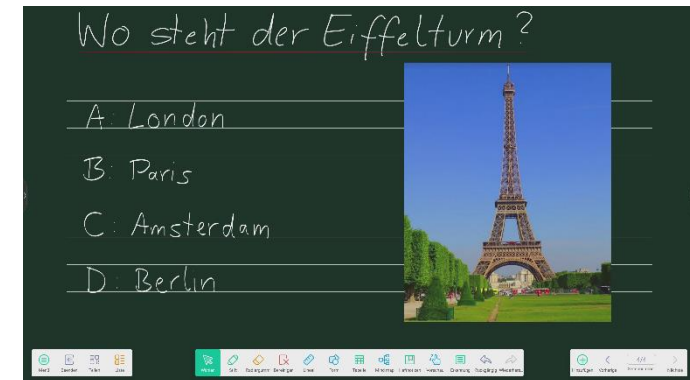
Wo steht der Eiffelturm?

A: London

B: Paris

C: Amsterdam

D: Berlin

Menü Senden Teilen Datei

Wählen Stift Radiergummi Bereinigen Lineal Form Tabelle Mindmap Lehrmittel Hinweise Ordnung Rückgängig Wiederherst.

Einfügen Vorherige 4/4 Nächste